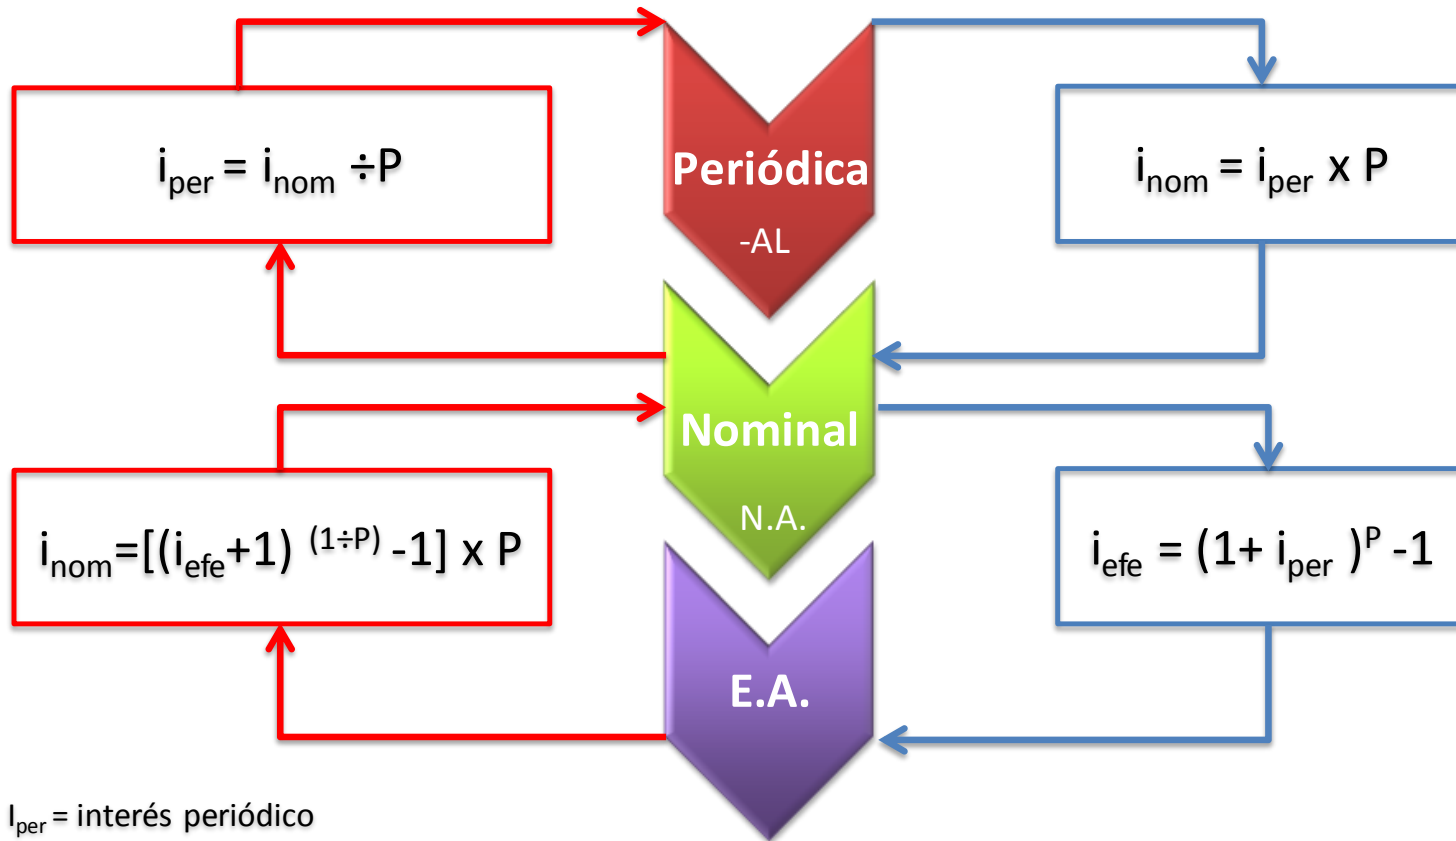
$i_{per} = i_{nom} \div P$

Periódica

-AL

$i_{nom} = i_{per} \times P$

Nominal

N.A.

$i_{nom}=[(i_{efe}+1)^{(1 \div P)} -1] \times P$

$i_{efe} = (1+ i_{per})^{P} -1$

E.A.

$I_{per}$ = interés periódico